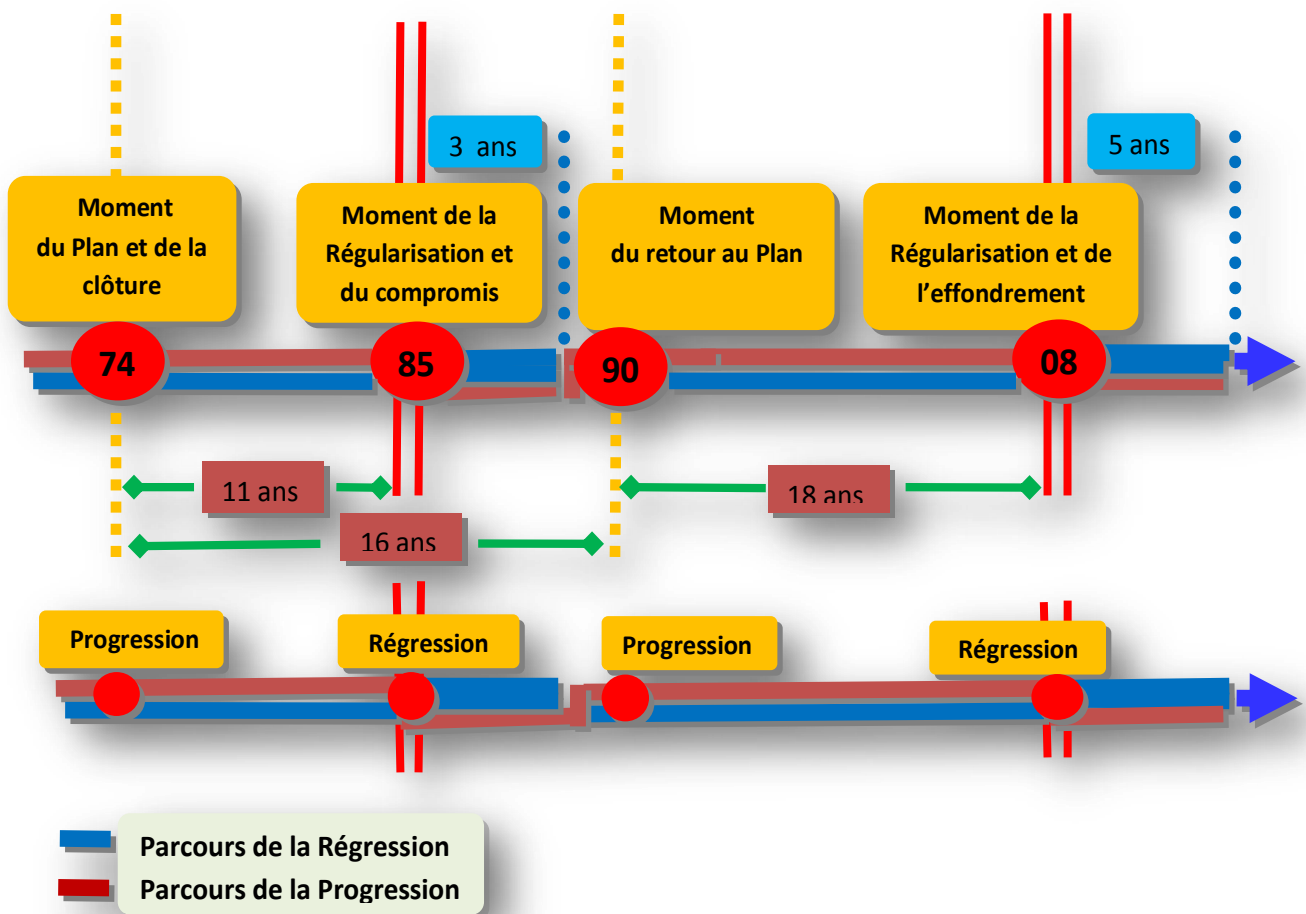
3 ans

5 ans

Moment du Plan et de la clôture

Moment de la Régularisation et du compromis

Moment du retour au Plan

Moment de la Régularisation et de l'effondrement

74

85

90

08

11 ans

18 ans

16 ans

Progression

Régression

Progression

Régression

Parcours de la Régression

Parcours de la Progression